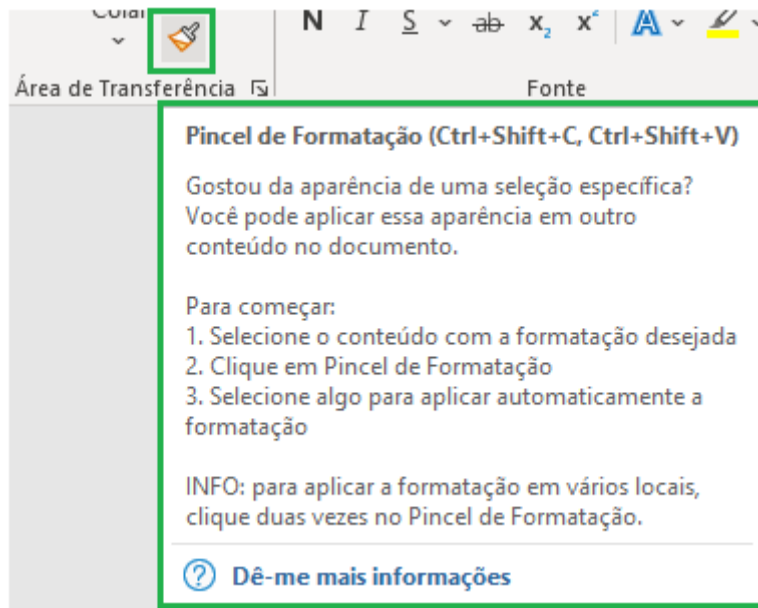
Colar

Área de Transferência

N I S ab $x_2$ $x^2$ A

Fonte

Pincel de Formatação (Ctrl+Shift+C, Ctrl+Shift+V)

Gostou da aparência de uma seleção específica? Você pode aplicar essa aparência em outro conteúdo no documento.

Para começar:
1. Selecione o conteúdo com a formatação desejada
2. Clique em Pincel de Formatação
3. Selecione algo para aplicar automaticamente a formatação

INFO: para aplicar a formatação em vários locais, clique duas vezes no Pincel de Formatação.

Dê-me mais informações